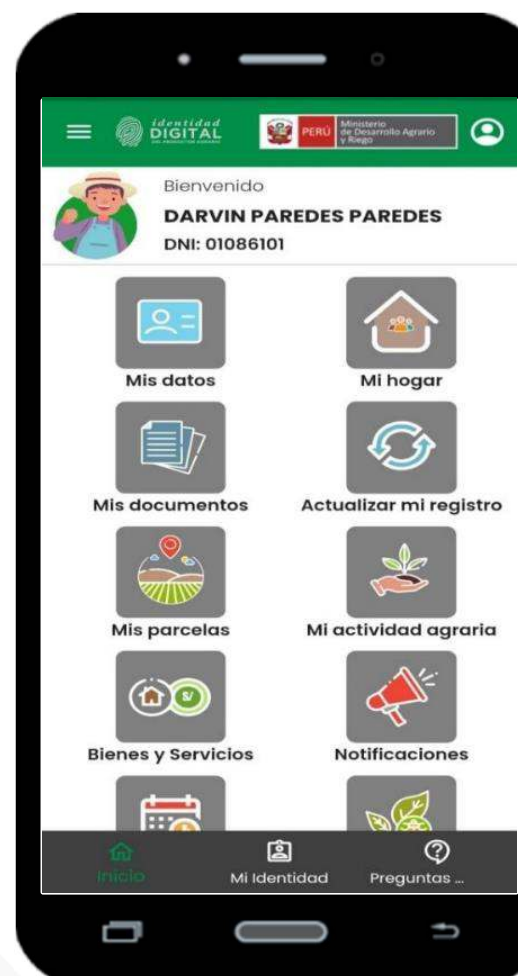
identidad DIGITAL

PERÚ Ministerio de Desarrollo Agrario y Riego

Bienvenido
DARVIN PAREDES PAREDES
DNI: 01086101

Mis datos
Mi hogar
Mis documentos
Actualizar mi registro
Mis parcelas
Mi actividad agraria
Bienes y Servicios
Notificaciones

Inicio
Mi Identidad
Preguntas ...